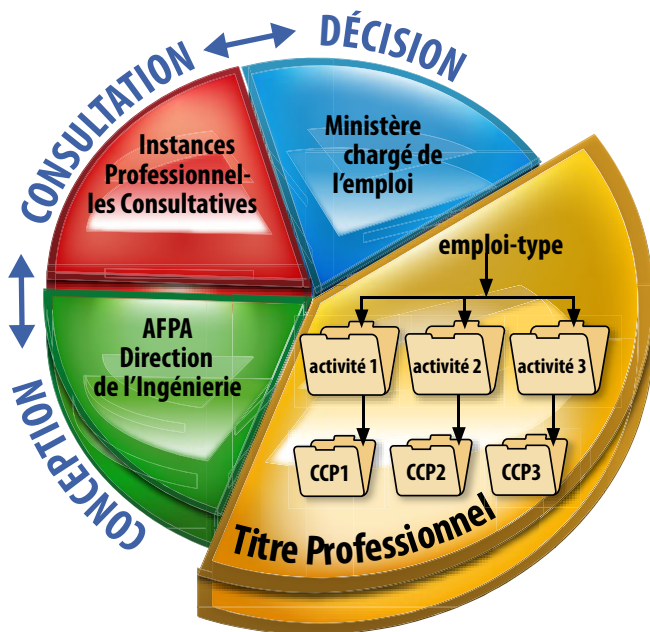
CONSULTATION
DÉCISION
Instances Professionnelles Consultatives
Ministère chargé de l'emploi
AFPA Direction de l'Ingénierie
CONCEPTION
emploi-type
activité 1
activité 2
activité 3
CCP1
CCP2
CCP3
Titre Professionnel